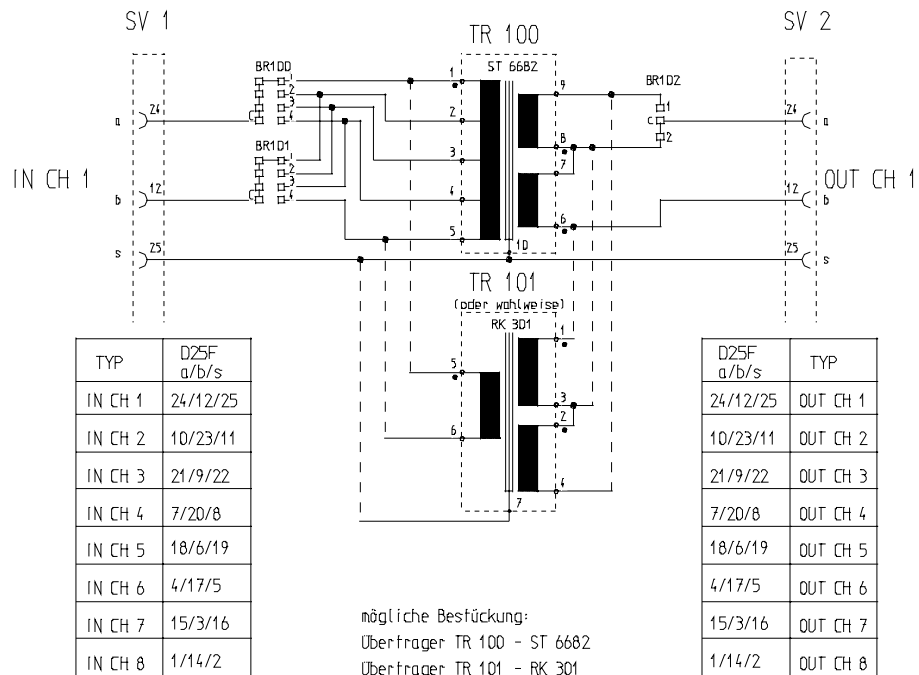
SV 1

TR 100

SV 2

ST 6682

BR100

BR1D2

BR1D1

IN CH 1

OUT CH 1

a

b

s

Z4

12

Z5

1

2

3

4

c

9

8

7

6

5

10

TR 101

(oder wahlweise)

RK 301

1

3

2

4

5

6

7

| TYP | D25F a/b/s |
|---|---|
| IN CH 1 | 24/12/25 |
| IN CH 2 | 10/23/11 |
| IN CH 3 | 21/9/22 |
| IN CH 4 | 7/20/8 |
| IN CH 5 | 18/6/19 |
| IN CH 6 | 4/17/5 |
| IN CH 7 | 15/3/16 |
| IN CH 8 | 1/14/2 |

| D25F a/b/s | TYP |
|---|---|
| 24/12/25 | OUT CH 1 |
| 10/23/11 | OUT CH 2 |
| 21/9/22 | OUT CH 3 |
| 7/20/8 | OUT CH 4 |
| 18/6/19 | OUT CH 5 |
| 4/17/5 | OUT CH 6 |
| 15/3/16 | OUT CH 7 |
| 1/14/2 | OUT CH 8 |

mögliche Bestückung:
Übertrager TR 100 - ST 6682
Übertrager TR 101 - RK 301